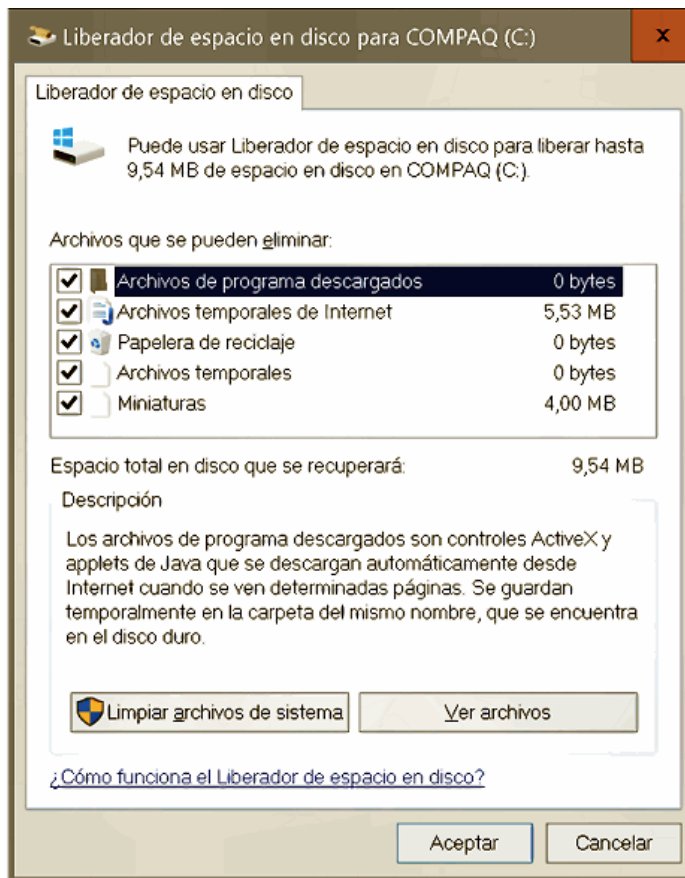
Liberador de espacio en disco para COMPAQ (C:)

x

Liberador de espacio en disco

Puede usar Liberador de espacio en disco para liberar hasta 9,54 MB de espacio en disco en COMPAQ (C:).

Archivos que se pueden eliminar:

| | | |
|---|---|---|
| ☑ | Archivos de programa descargados | 0 bytes |
| ☑ | Archivos temporales de Internet | 5,53 MB |
| ☑ | Papelera de reciclaje | 0 bytes |
| ☑ | Archivos temporales | 0 bytes |
| ☑ | Miniaturas | 4,00 MB |

Espacio total en disco que se recuperará: 9,54 MB

Descripción

Los archivos de programa descargados son controles ActiveX y applets de Java que se descargan automáticamente desde Internet cuando se ven determinadas páginas. Se guardan temporalmente en la carpeta del mismo nombre, que se encuentra en el disco duro.

Limpiar archivos de sistema

Ver archivos

¿Cómo funciona el Liberador de espacio en disco?

Aceptar

Cancelar